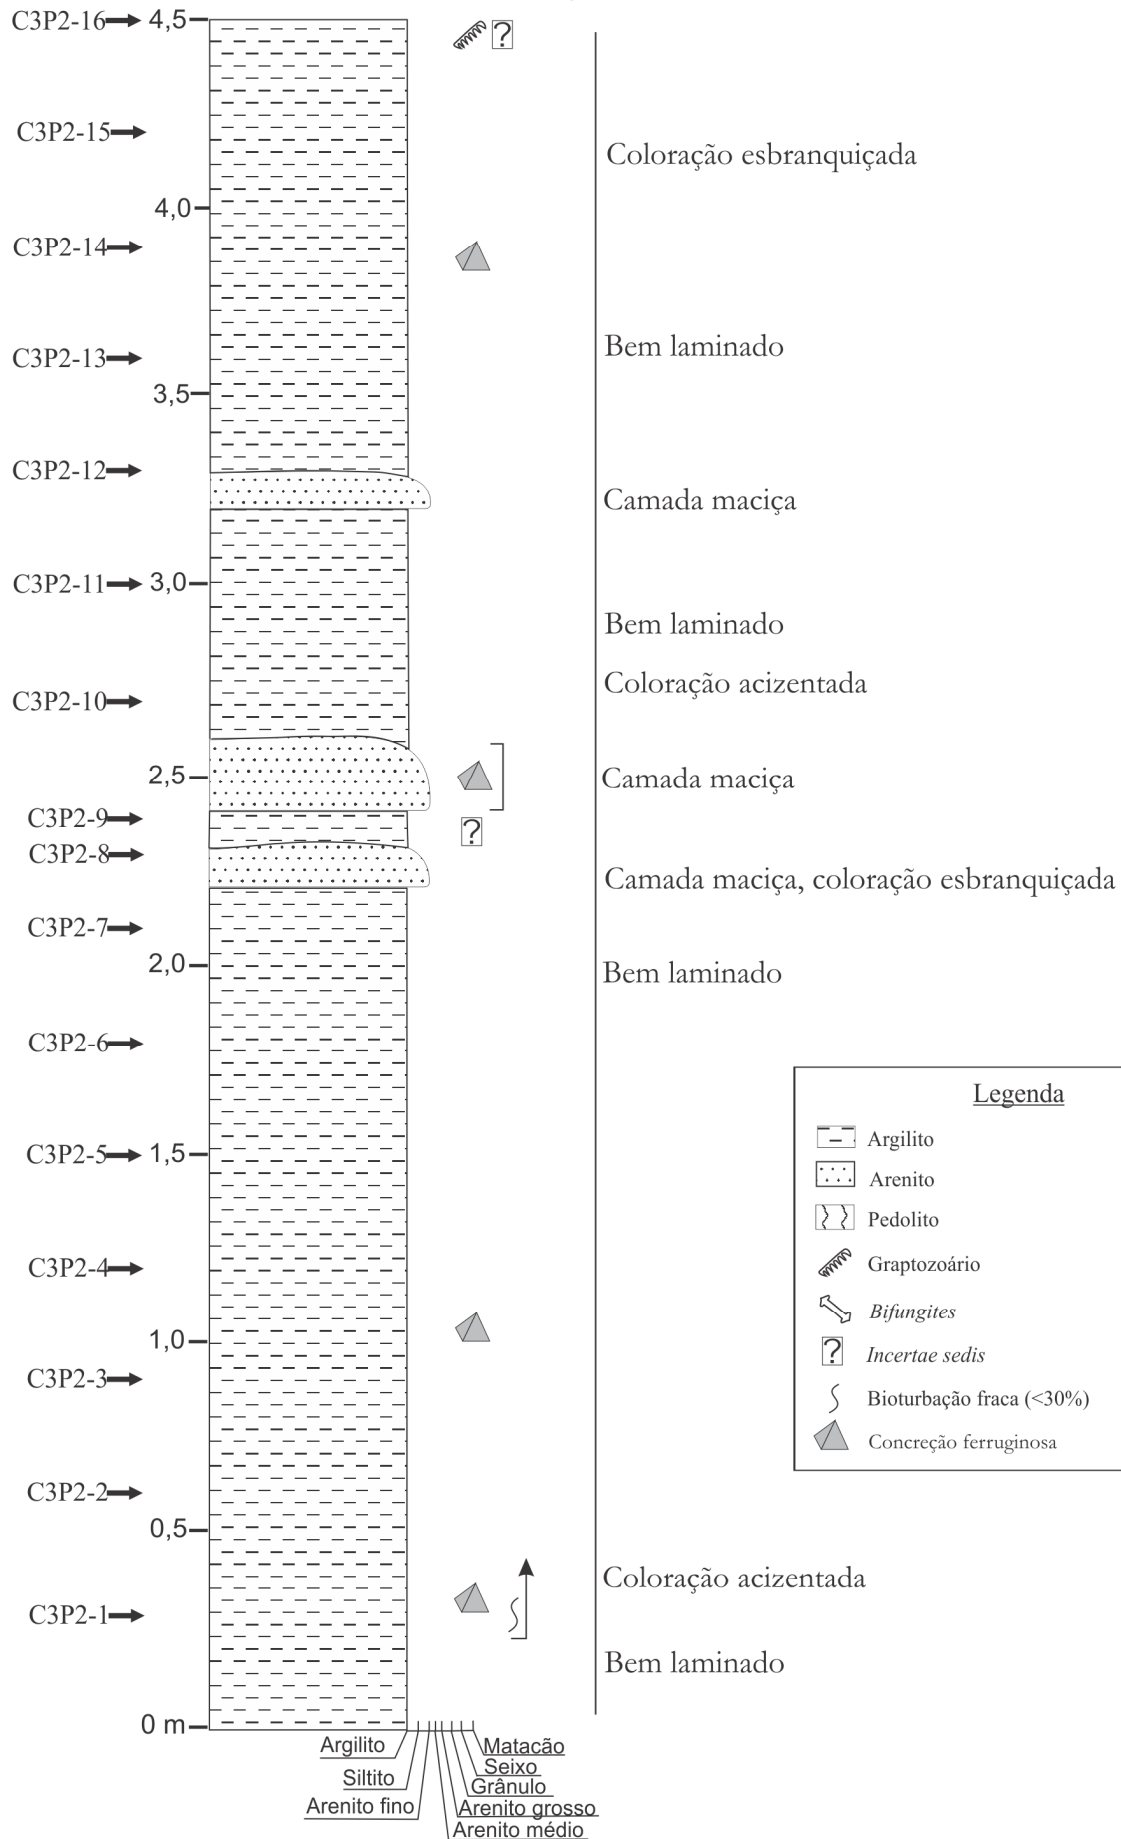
C3P2-16 4,5

C3P2-15

Coloração esbranquiçada

4,0

C3P2-14

C3P2-13

Bem laminado

3,5

C3P2-12

Camada maciça

C3P2-11 3,0

Bem laminado

Coloração acizentada

C3P2-10

2,5

Camada maciça

C3P2-9

C3P2-8

Camada maciça, coloração esbranquiçada

C3P2-7

2,0

Bem laminado

C3P2-6

C3P2-5 1,5

C3P2-4

1,0

C3P2-3

C3P2-2

0,5

Coloração acizentada

C3P2-1

Bem laminado

0 m

Argilito
Siltito
Arenito fino
Arenito médio
Arenito grosso
Grânulo
Seixo
Matacão

Legenda
Argilito
Arenito
Pedolito
Graptozoário
*Bifungites*
*Incertae sedis*
Bioturbação fraca (<30%)
Concreção ferruginosa